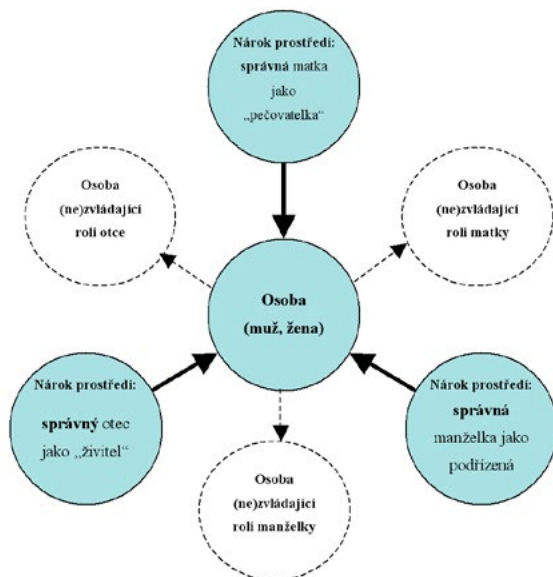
Nárok prostředí: správná matka jako „pečovatelka“

Osoba (ne)zvládající roli otce

Osoba (ne)zvládající roli matky

Osoba (muž, žena)

Nárok prostředí: správný otec jako „živitel“

Nárok prostředí: správná manželka jako podřízená

Osoba (ne)zvládající roli manželky